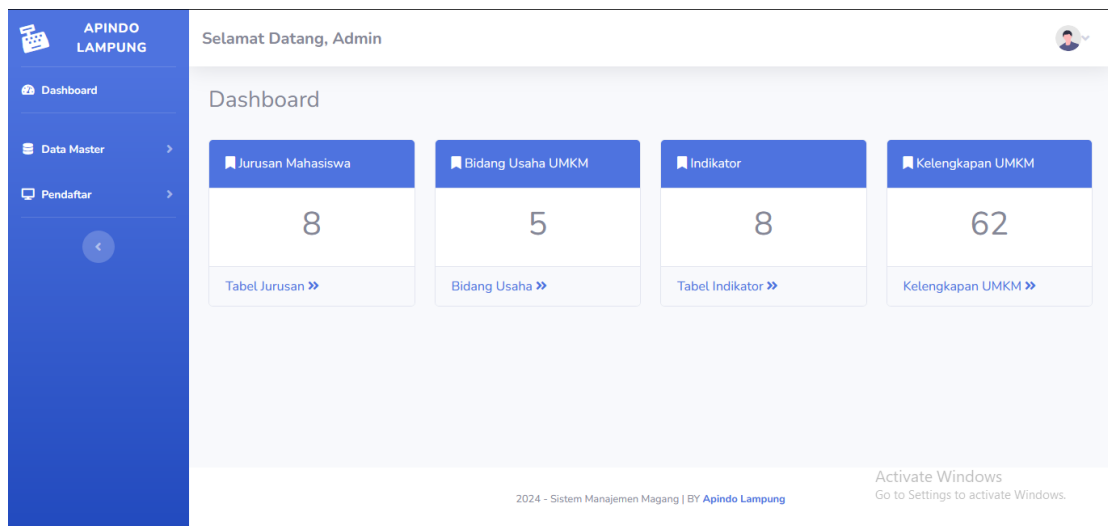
APINDO LAMPUNG

Dashboard

Data Master

Pendaftar

Selamat Datang, Admin

Dashboard

Jurusan Mahasiswa

8

Tabel Jurusan

Bidang Usaha UMKM

5

Bidang Usaha

Indikator

8

Tabel Indikator

Kelengkapan UMKM

62

Kelengkapan UMKM

Activate Windows
Go to Settings to activate Windows.

2024 - Sistem Manajemen Magang | BY Apindo Lampung